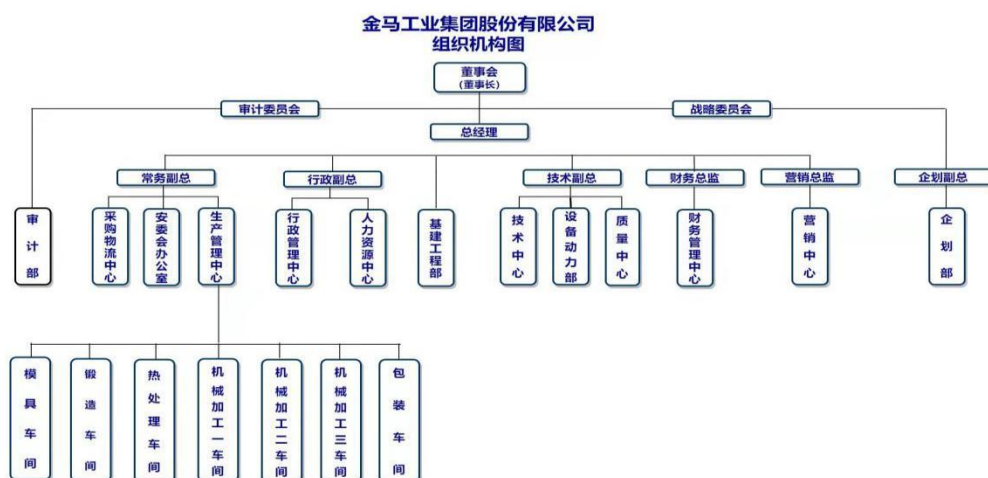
金马工业集团股份有限公司
组织机构图

董事会
(董事长)

审计委员会

战略委员会

总经理

常务副总

行政副总

技术副总

财务总监

营销总监

企划副总

审计部

采购物流中心

安委会办公室

生产管理中心

行政管理中心

人力资源中心

基建工程部

技术中心

设备动力部

质量中心

财务管理中心

营销中心

企划部

模具车间

锻造车间

热处理车间

机械加工一车间

机械加工二车间

机械加工三车间

包装车间